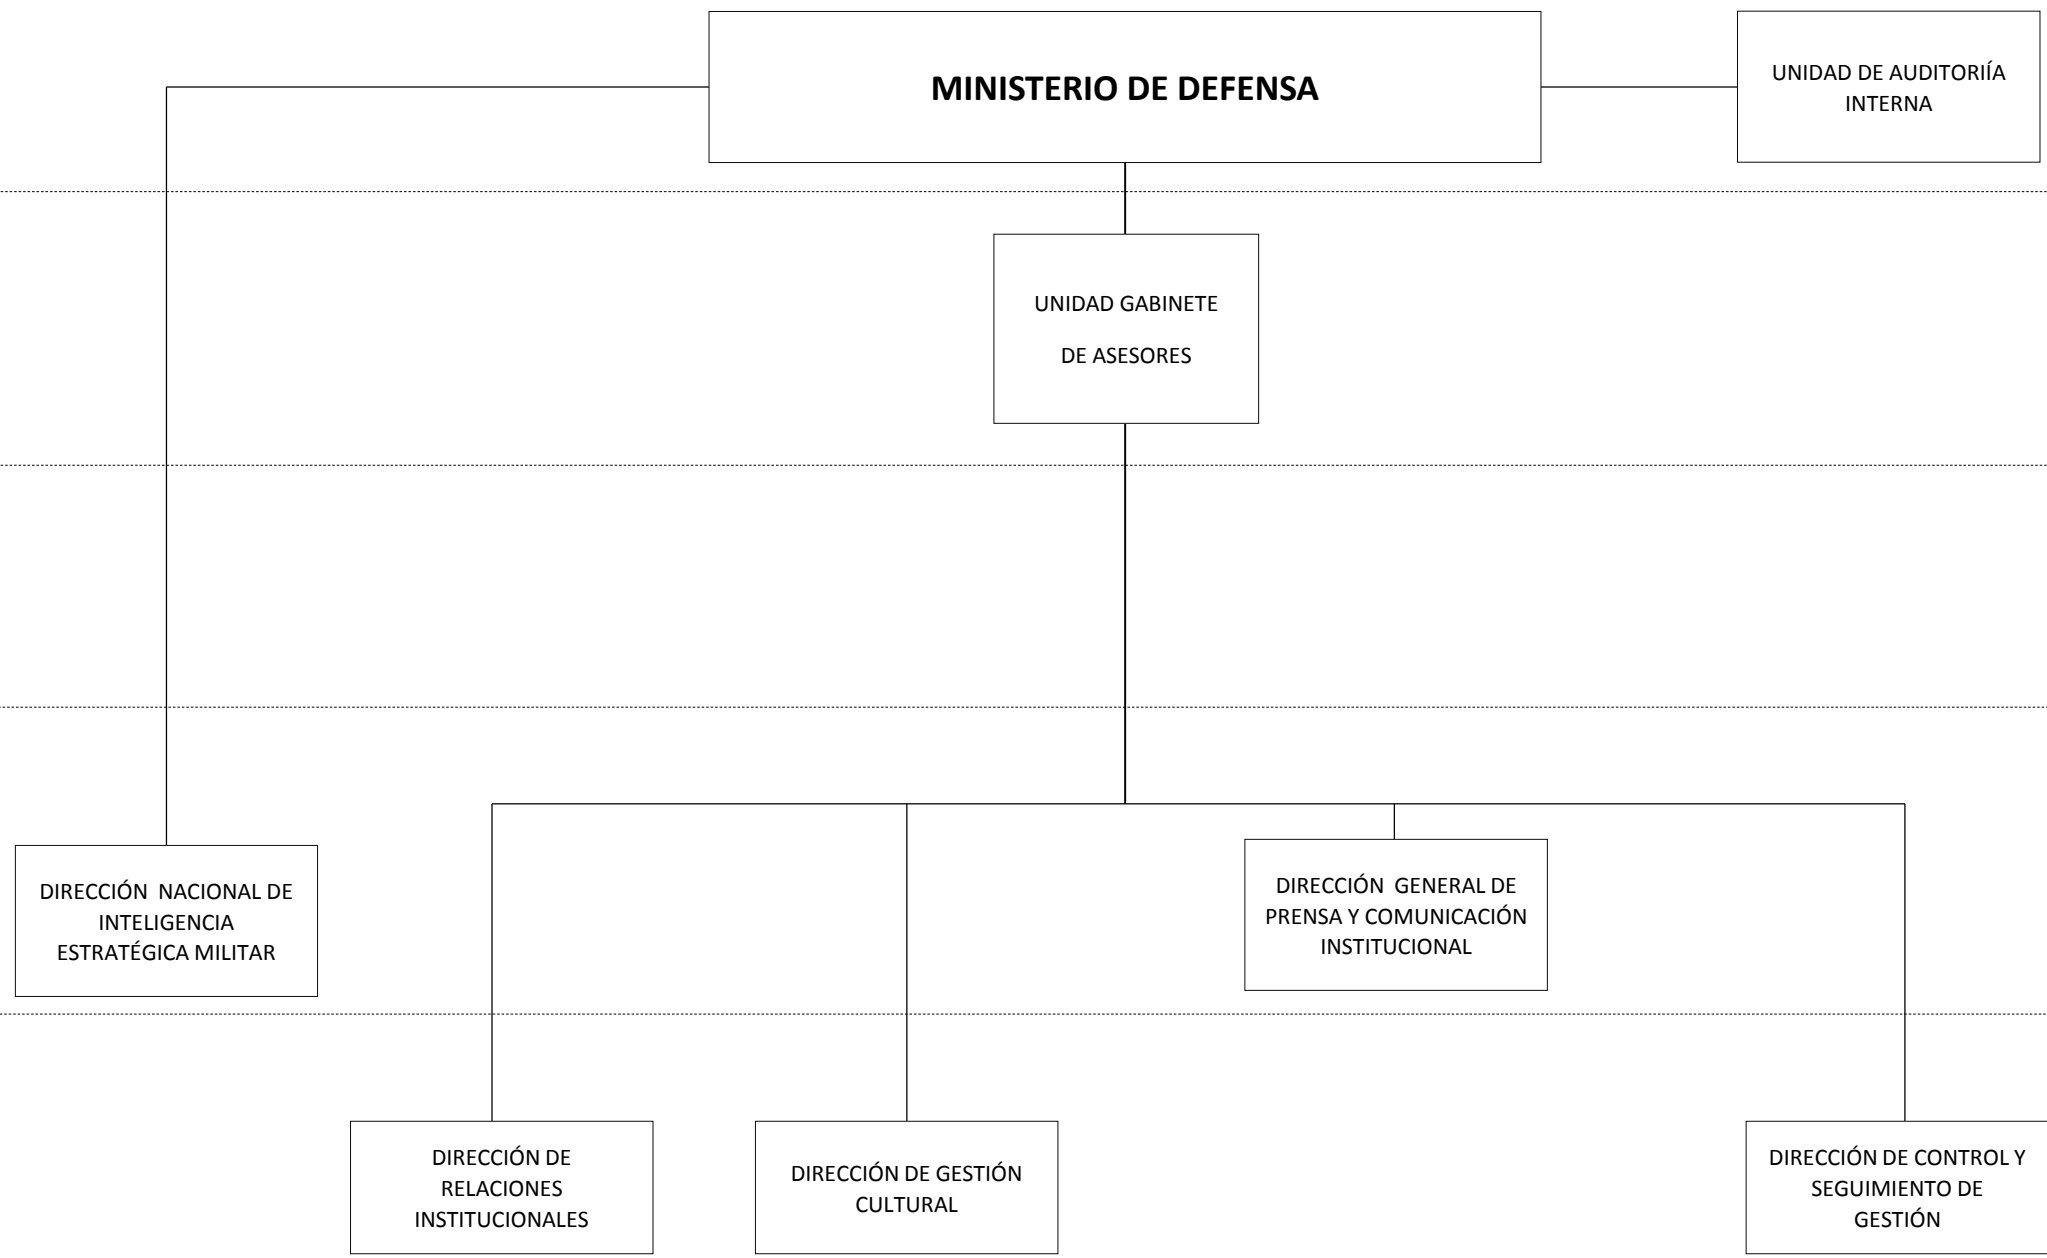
MINISTERIO DE DEFENSA

UNIDAD DE AUDITORIÍA INTERNA

UNIDAD GABINETE DE ASESORES

DIRECCIÓN NACIONAL DE INTELIGENCIA ESTRATÉGICA MILITAR

DIRECCIÓN GENERAL DE PRENSA Y COMUNICACIÓN INSTITUCIONAL

DIRECCIÓN DE RELACIONES INSTITUCIONALES

DIRECCIÓN DE GESTIÓN CULTURAL

DIRECCIÓN DE CONTROL Y SEGUIMIENTO DE GESTIÓN